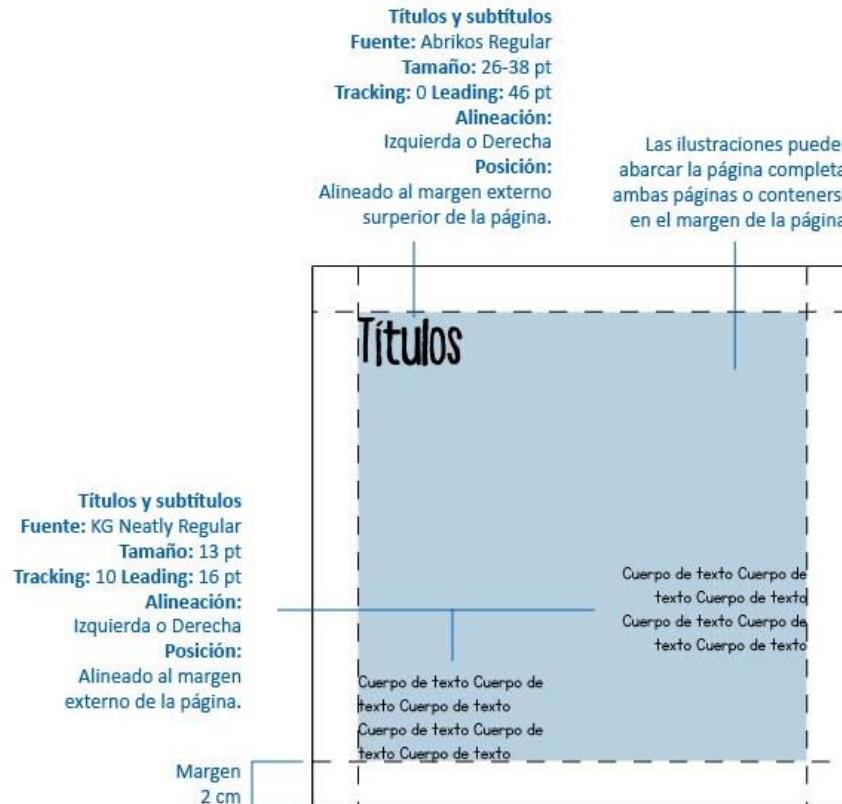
Títulos y subtítulos
Fuente: Abrikos Regular
Tamaño: 26-38 pt
Tracking: 0 Leading: 46 pt
Alineación:
Izquierda o Derecha
Posición:
Alineado al margen externo surperior de la página.

Las ilustraciones puede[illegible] abarcar la página complet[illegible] ambas páginas o conteners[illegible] en el margen de la págin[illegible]

Títulos

Títulos y subtítulos
Fuente: KG Neatly Regular
Tamaño: 13 pt
Tracking: 10 Leading: 16 pt
Alineación:
Izquierda o Derecha
Posición:
Alineado al margen externo de la página.

Cuerpo de texto Cuerpo de texto Cuerpo de texto Cuerpo de texto Cuerpo de texto Cuerpo de texto

Cuerpo de texto Cuerpo de texto Cuerpo de texto Cuerpo de texto Cuerpo de texto Cuerpo de texto

Margen
2 cm